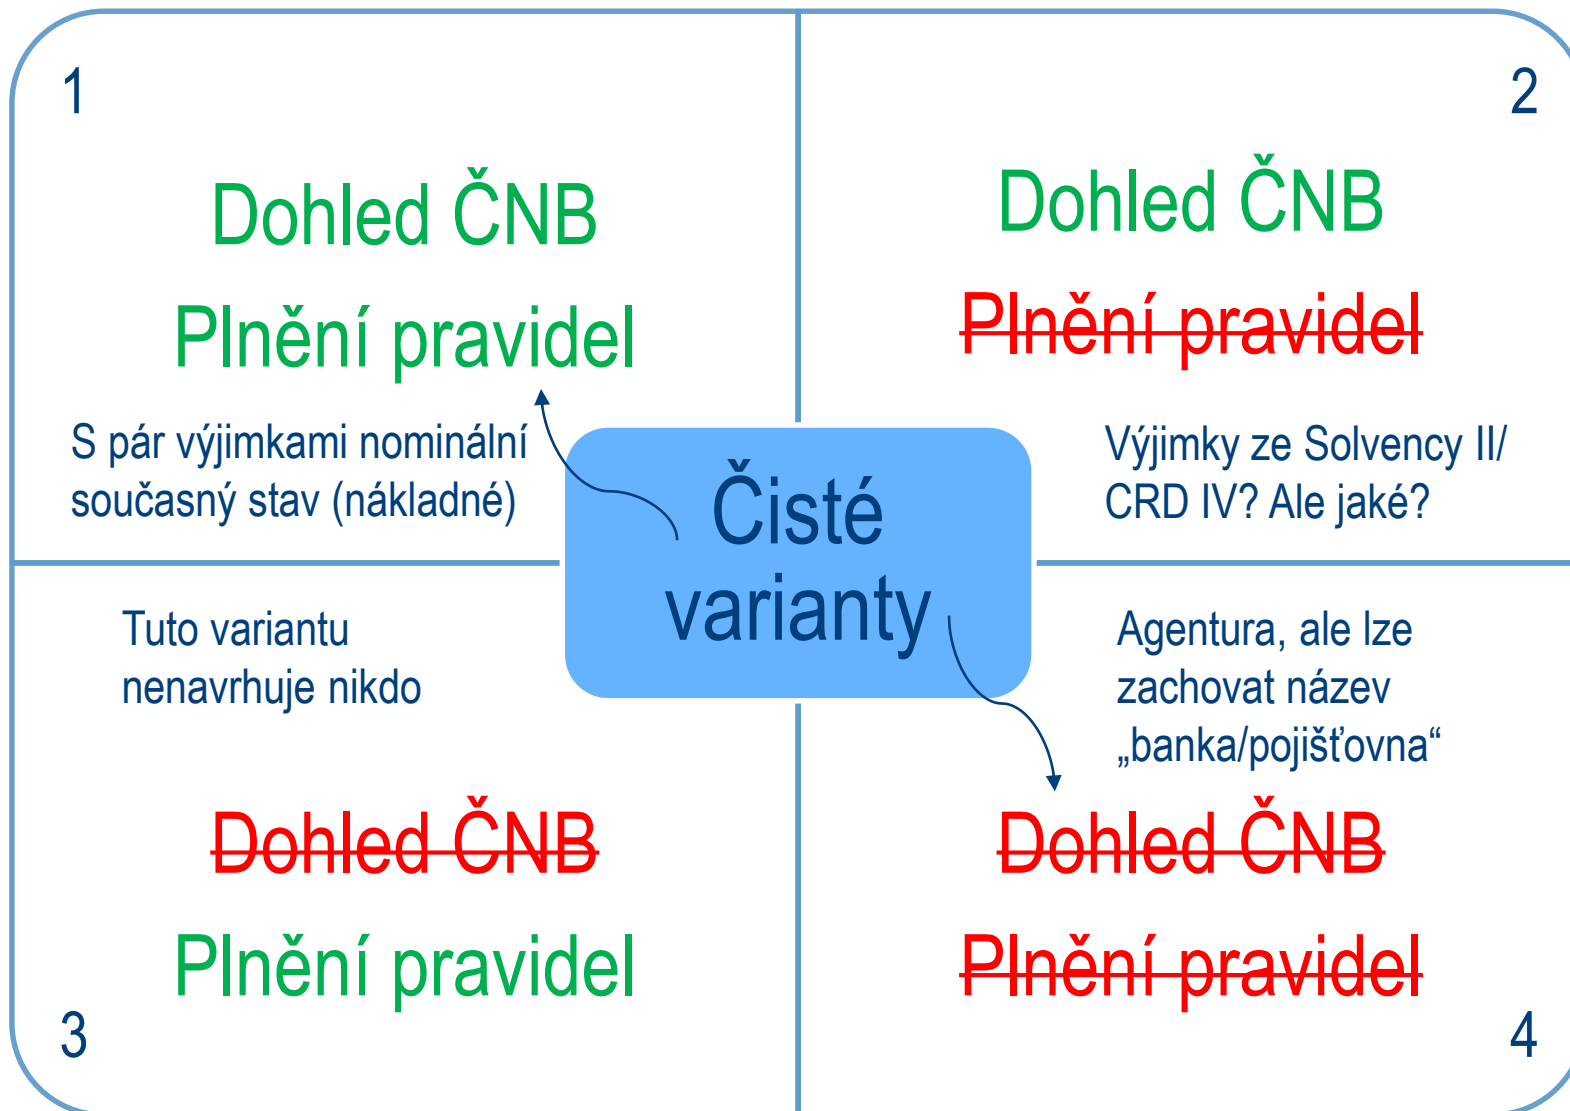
1

Dohled ČNB

Plnění pravidel

S pár výjimkami nominální současný stav (nákladné)

2

Dohled ČNB

~~Plnění pravidel~~

Výjimky ze Solvency II/ CRD IV? Ale jaké?

Čisté varianty

Tuto variantu nenavrhuje nikdo

~~Dohled ČNB~~

Plnění pravidel

3

Agentura, ale lze zachovat název „banka/pojišťovna“

~~Dohled ČNB~~

~~Plnění pravidel~~

4